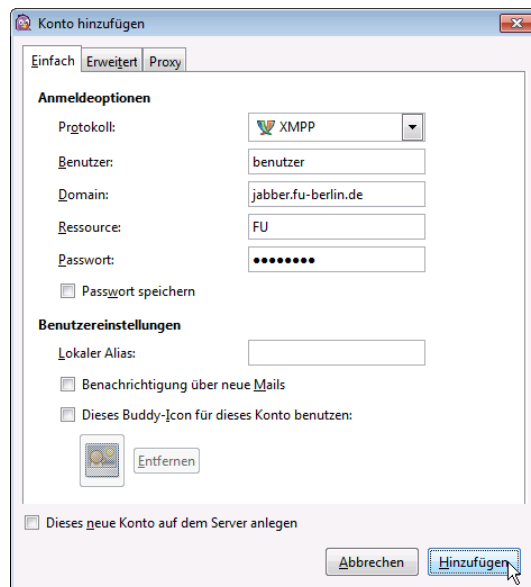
Konto hinzufügen

Einfach | Erweitert | Proxy

Anmeldeoptionen

Protokoll: XMPP

Benutzer: benutzer

Domain: jabber.fu-berlin.de

Ressource: FU

Passwort: ••••••••

Passwort speichern

Benutzereinstellungen

Lokaler Alias:

Benachrichtigung über neue Mails

Dieses Buddy-Icon für dieses Konto benutzen:

Entfernen

Dieses neue Konto auf dem Server anlegen

Abbrechen | Hinzufügen